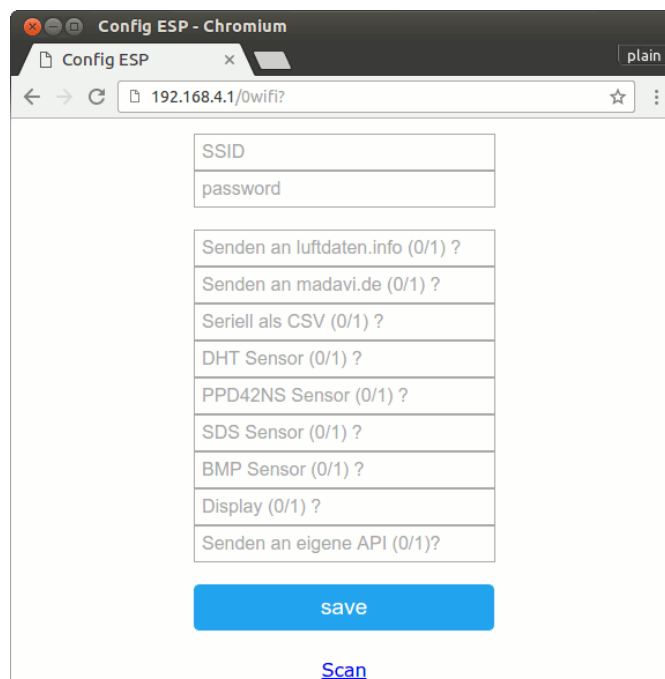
Config ESP - Chromium

Config ESP ×

plain

192.168.4.1/0wifi?

SSID

password

Senden an luftdaten.info (0/1) ?

Senden an madavi.de (0/1) ?

Seriell als CSV (0/1) ?

DHT Sensor (0/1) ?

PPD42NS Sensor (0/1) ?

SDS Sensor (0/1) ?

BMP Sensor (0/1) ?

Display (0/1) ?

Senden an eigene API (0/1)?

save

Scan